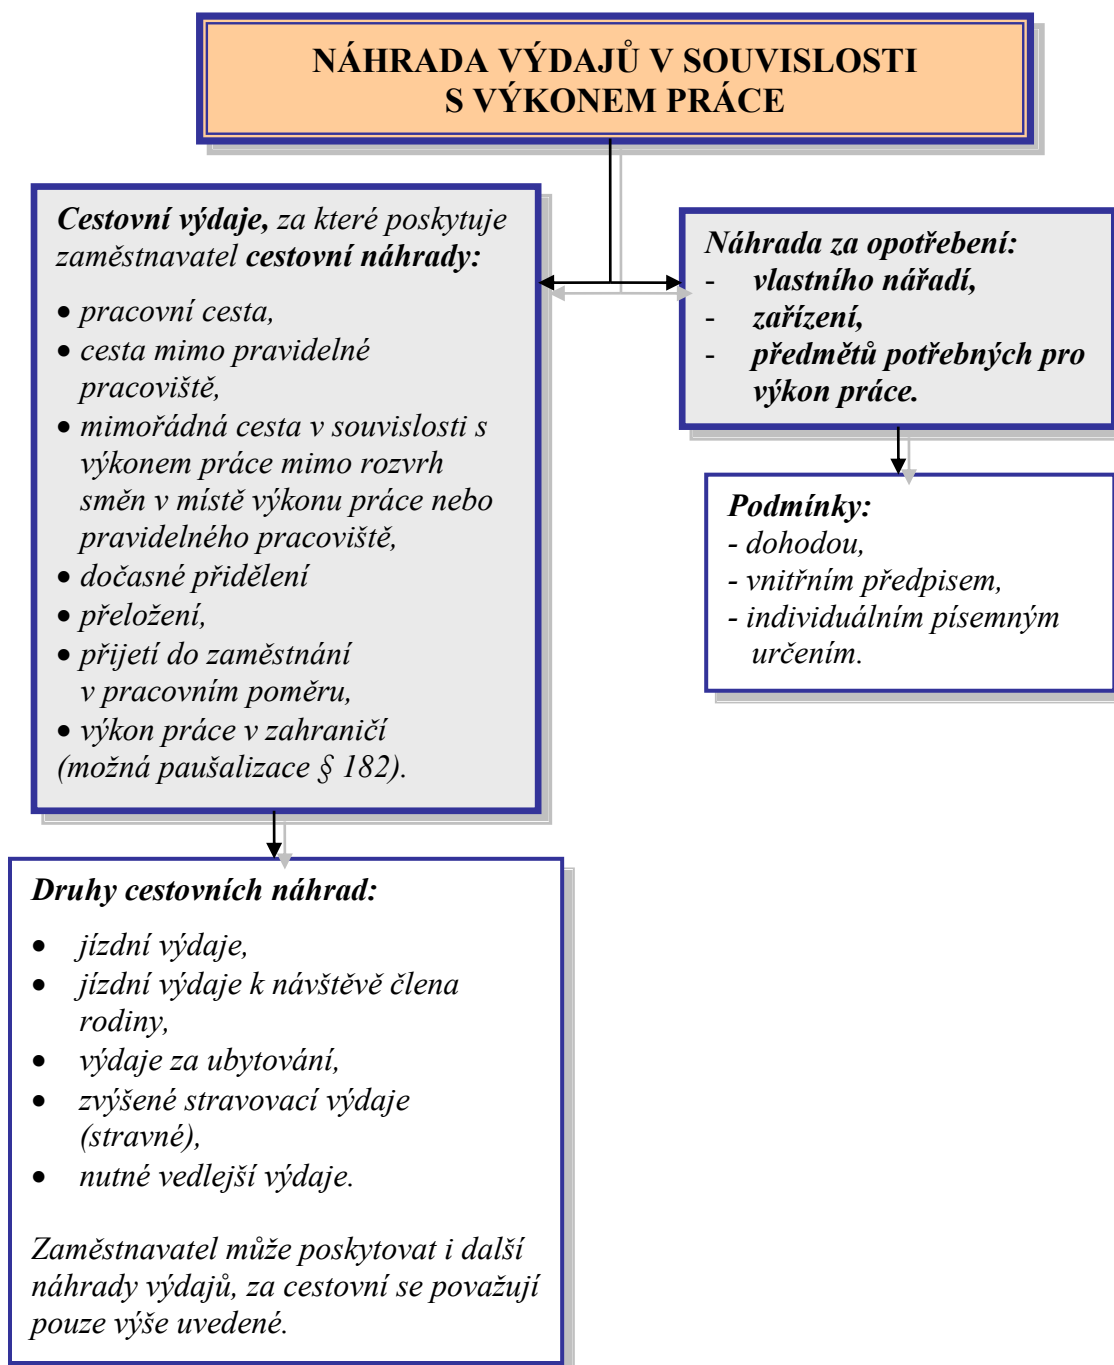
NÁHRADA VÝDAJŮ V SOUVISLOSTI S VÝKONEM PRÁCE

Cestovní výdaje, za které poskytuje zaměstnavatel cestovní náhrady:

• pracovní cesta,
• cesta mimo pravidelné pracoviště,
• mimořádná cesta v souvislosti s výkonem práce mimo rozvrh směn v místě výkonu práce nebo pravidelného pracoviště,
• dočasné přidělení
• přeložení,
• přijetí do zaměstnání v pracovním poměru,
• výkon práce v zahraničí
(možná paušalizace § 182).

Náhrada za opotřebení:
- vlastního nářadí,
- zařízení,
- předmětů potřebných pro výkon práce.

Podmínky:
- dohodou,
- vnitřním předpisem,
- individuálním písemným určením.

Druhy cestovních náhrad:

• jízdní výdaje,
• jízdní výdaje k návštěvě člena rodiny,
• výdaje za ubytování,
• zvýšené stravovací výdaje (stravné),
• nutné vedlejší výdaje.

Zaměstnavatel může poskytovat i další náhrady výdajů, za cestovní se považují pouze výše uvedené.